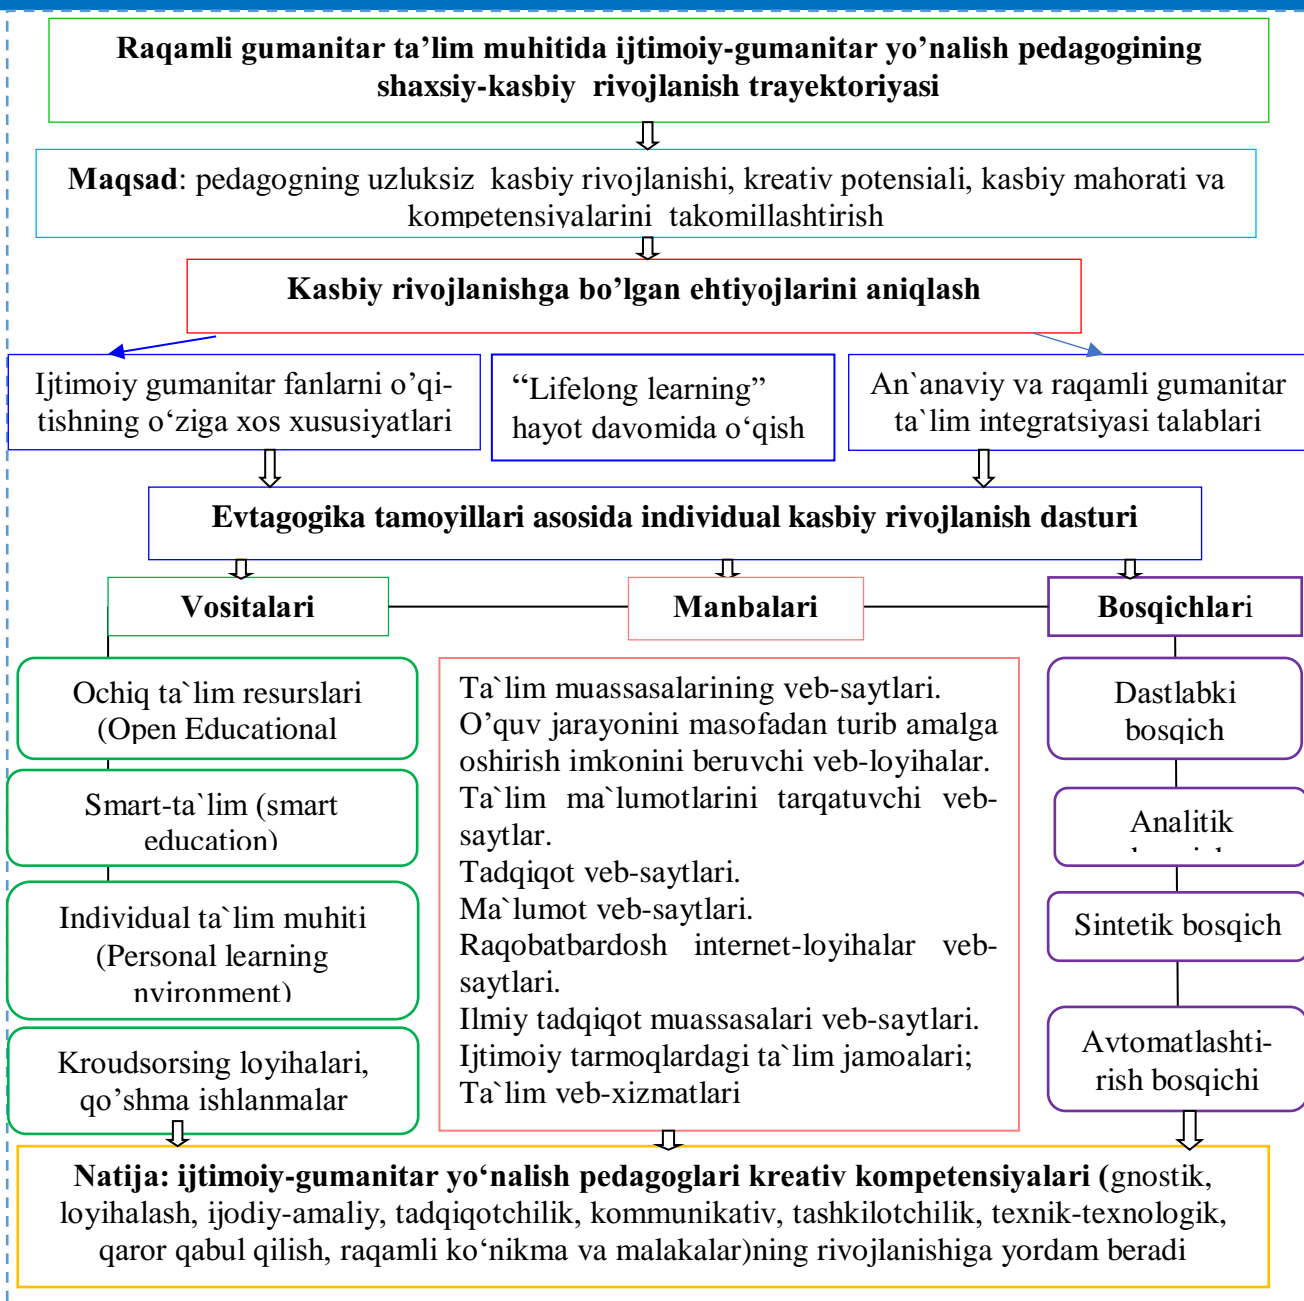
Raqamli gumanitar ta’lim muhitida ijtimoiy-gumanitar yo’nalish pedagogining shaxsiy-kasbiy rivojlanish trayektoriyasi

Maqsad: pedagogning uzluksiz kasbiy rivojlanishi, kreativ potensiali, kasbiy mahorati va kompetensiyalarini takomillashtirish

Kasbiy rivojlanishga bo’lgan ehtiyojlarini aniqlash

Ijtimoiy gumanitar fanlarni o’qitishning o‘ziga xos xususiyatlari

“Lifelong learning” hayot davomida o‘qish

An`anaviy va raqamli gumanitar ta`lim integratsiyasi talablari

Evtagogika tamoyillari asosida individual kasbiy rivojlanish dasturi

Vositalari

Manbalari

Bosqichlari

Ochiq ta`lim resurslari (Open Educational

Smart-ta`lim (smart education)

Individual ta`lim muhiti (Personal learning nvironment)

Kroudsorsing loyihalari, qo’shma ishlanmalar

Ta`lim muassasalarining veb-saytlari.
O’quv jarayonini masofadan turib amalga oshirish imkonini beruvchi veb-loyihalar.
Ta`lim ma`lumotlarini tarqatuvchi veb-saytlar.
Tadqiqot veb-saytlari.
Ma`lumot veb-saytlari.
Raqobatbardosh internet-loyihalar veb-saytlari.
Ilmiy tadqiqot muassasalari veb-saytlari.
Ijtimoiy tarmoqlardagi ta`lim jamoalari;
Ta`lim veb-xizmatlari

Dastlabki bosqich

Analitik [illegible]

Sintetik bosqich

Avtomatlashtirish bosqichi

Natija: ijtimoiy-gumanitar yo‘nalish pedagoglari kreativ kompetensiyalari (gnostik, loyihalash, ijodiy-amaliy, tadqiqotchilik, kommunikativ, tashkilotchilik, texnik-texnologik, qaror qabul qilish, raqamli ko‘nikma va malakalar)ning rivojlanishiga yordam beradi